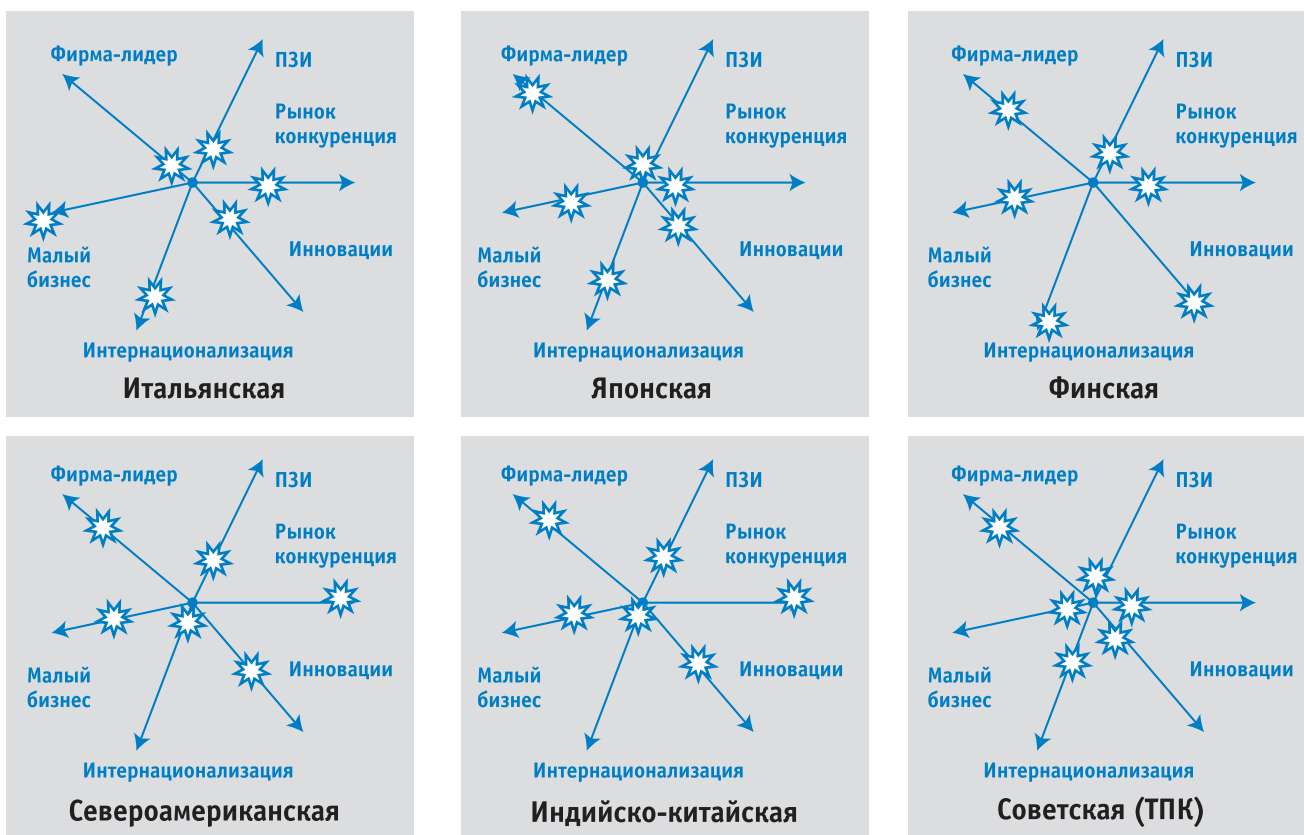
Фирма-лидер
ПЗИ
Рынок конкуренция
Инновации
Малый бизнес
Интернационализация
Итальянская

Фирма-лидер
ПЗИ
Рынок конкуренция
Инновации
Малый бизнес
Интернационализация
Японская

Фирма-лидер
ПЗИ
Рынок конкуренция
Инновации
Малый бизнес
Интернационализация
Финская

Фирма-лидер
ПЗИ
Рынок конкуренция
Инновации
Малый бизнес
Интернационализация
Североамериканская

Фирма-лидер
ПЗИ
Рынок конкуренция
Инновации
Малый бизнес
Интернационализация
Индийско-китайская

Фирма-лидер
ПЗИ
Рынок конкуренция
Инновации
Малый бизнес
Интернационализация
Советская (ТПК)